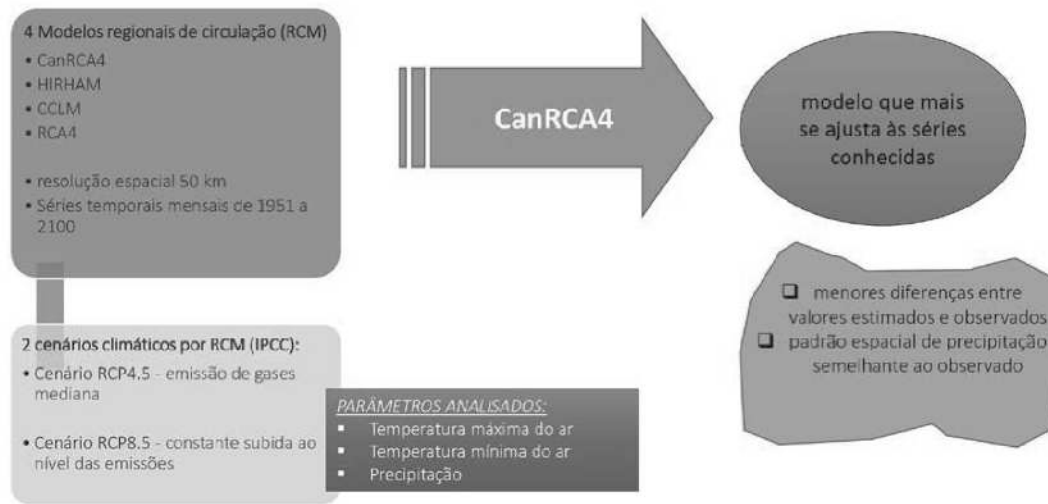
4 Modelos regionais de circulação (RCM)
• CanRCA4
• HIRHAM
• CCLM
• RCA4

• resolução espacial 50 km
• Séries temporais mensais de 1951 a 2100

CanRCA4

modelo que mais se ajusta às séries conhecidas

❑ menores diferenças entre valores estimados e observados
❑ padrão espacial de precipitação semelhante ao observado

2 cenários climáticos por RCM (IPCC):
• Cenário RCP4.5 - emissão de gases mediana

• Cenário RCP8.5 - constante subida ao nível das emissões

PARÂMETROS ANALISADOS:
▪ Temperatura máxima do ar
▪ Temperatura mínima do ar
▪ Precipitação